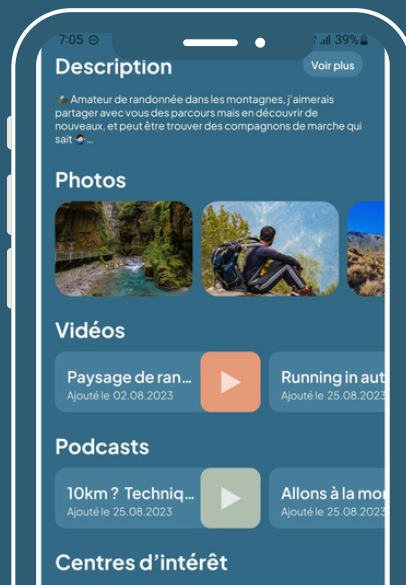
7:05 39%

Description

Voir plus

Amateur de randonnée dans les montagnes, j'aimerais partager avec vous des parcours mais en découvrir de nouveaux, et peut être trouver des compagnons de marche qui sait...

Photos

Vidéos

Paysage de ran...
Ajouté le 02.08.2023

Running in aut
Ajouté le 25.08.2023

Podcasts

10km ? Techniq...
Ajouté le 25.08.2023

Allons à la mor
Ajouté le 25.08.2023

Centres d'intérêt